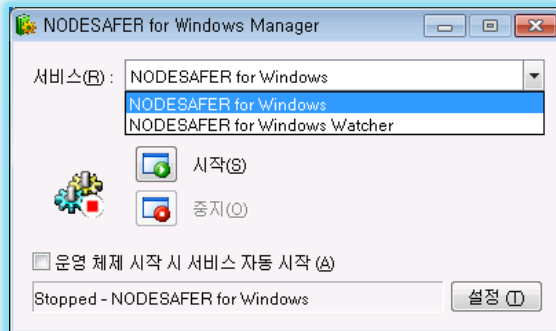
NODESAFER for Windows Manager

서비스(R) : NODESAFER for Windows

NODESAFER for Windows
NODESAFER for Windows Watcher

시작(S)

중지(O)

운영 체제 시작 시 서비스 자동 시작 (A)

Stopped - NODESAFER for Windows

설정 (I)